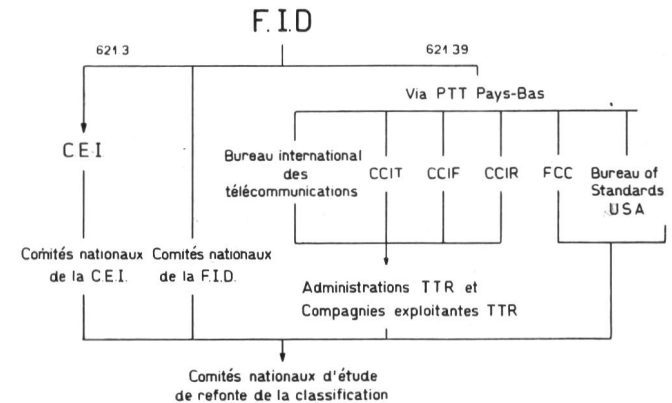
F.I.D

621.3

621.39

Via PTT Pays-Bas

C.E.I.

Bureau international des télécommunications

CCIT

CCIF

CCIR

FCC

Bureau of Standards USA

Comités nationaux de la C.E.I.

Comités nationaux de la F.I.D.

Administrations TTR et Compagnies exploitantes TTR

Comités nationaux d'étude de refonte de la classification